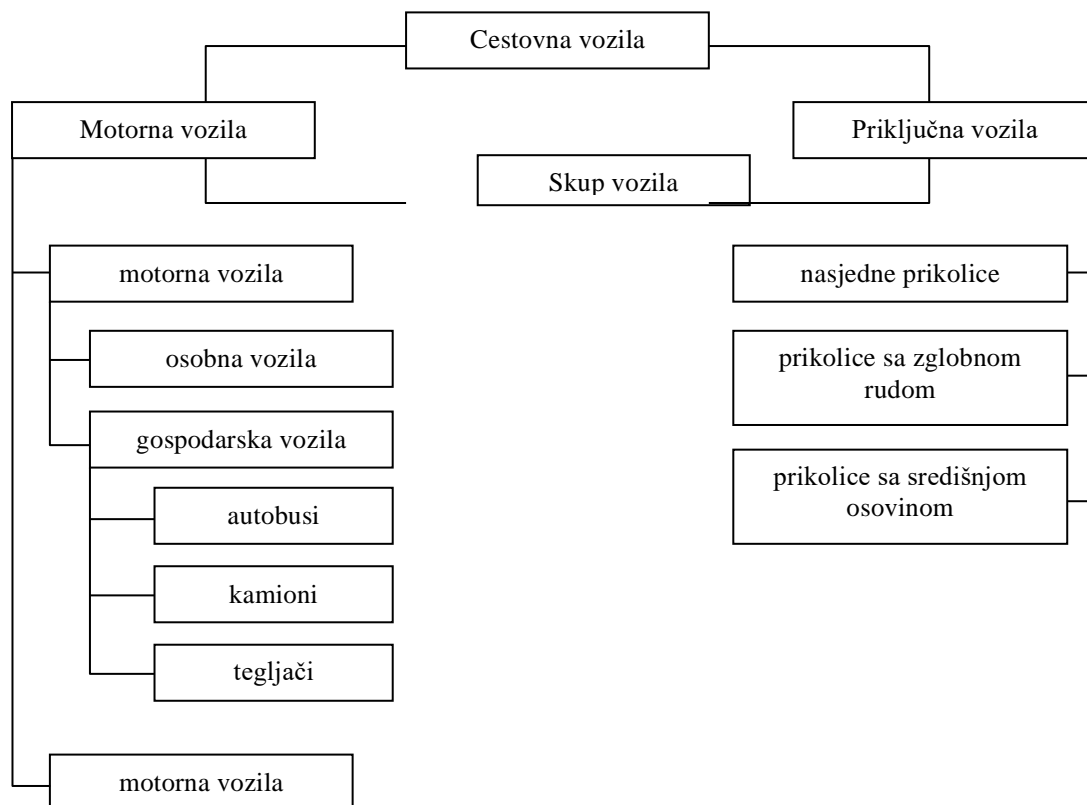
Cestovna vozila

Motorna vozila

Priključna vozila

Skup vozila

motorna vozila

osobna vozila

gospodarska vozila

autobusi

kamioni

tegljači

motorna vozila

nasjedne prikolice

prikolice sa zglobnom rudom

prikolice sa središnjom osovinom